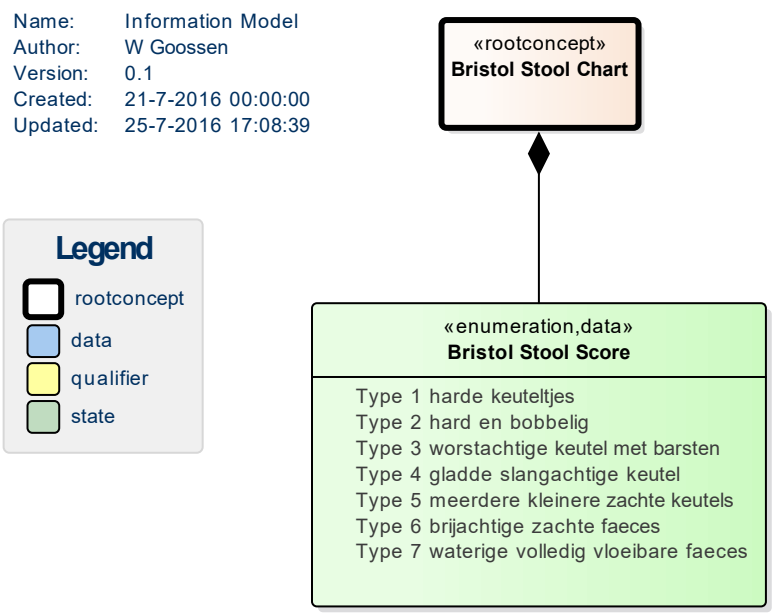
Name: Information Model
Author: W Goossen
Version: 0.1
Created: 21-7-2016 00:00:00
Updated: 25-7-2016 17:08:39

«rootconcept»
Bristol Stool Chart

Legend
rootconcept
data
qualifier
state

«enumeration,data»
Bristol Stool Score

Type 1 harde keuteltjes
Type 2 hard en bobbelig
Type 3 worstachtige keutel met barsten
Type 4 gladde slangachtige keutel
Type 5 meerdere kleinere zachte keutels
Type 6 brijachtige zachte faeces
Type 7 waterige volledig vloeibare faeces